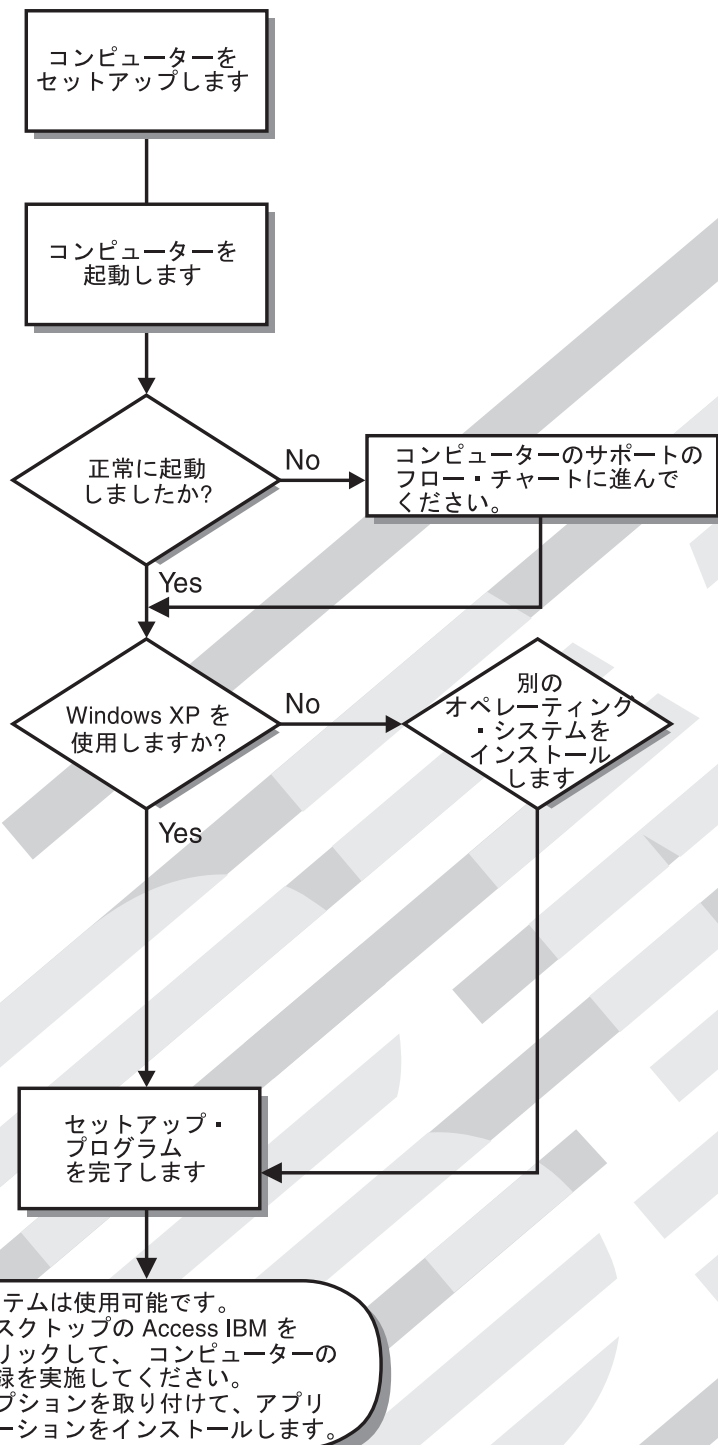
コンピューターをセットアップします

コンピューターを起動します

正常に起動しましたか?

No

コンピューターのサポートのフロー・チャートに進んでください。

Yes

Windows XP を使用しますか?

No

別のオペレーティング・システムをインストールします

Yes

セットアップ・プログラムを完了します

テムは使用可能です。
スクトップの Access IBM をリックして、 コンピューターの録を実施してください。
プションを取り付けて、アプリーションをインストールします。